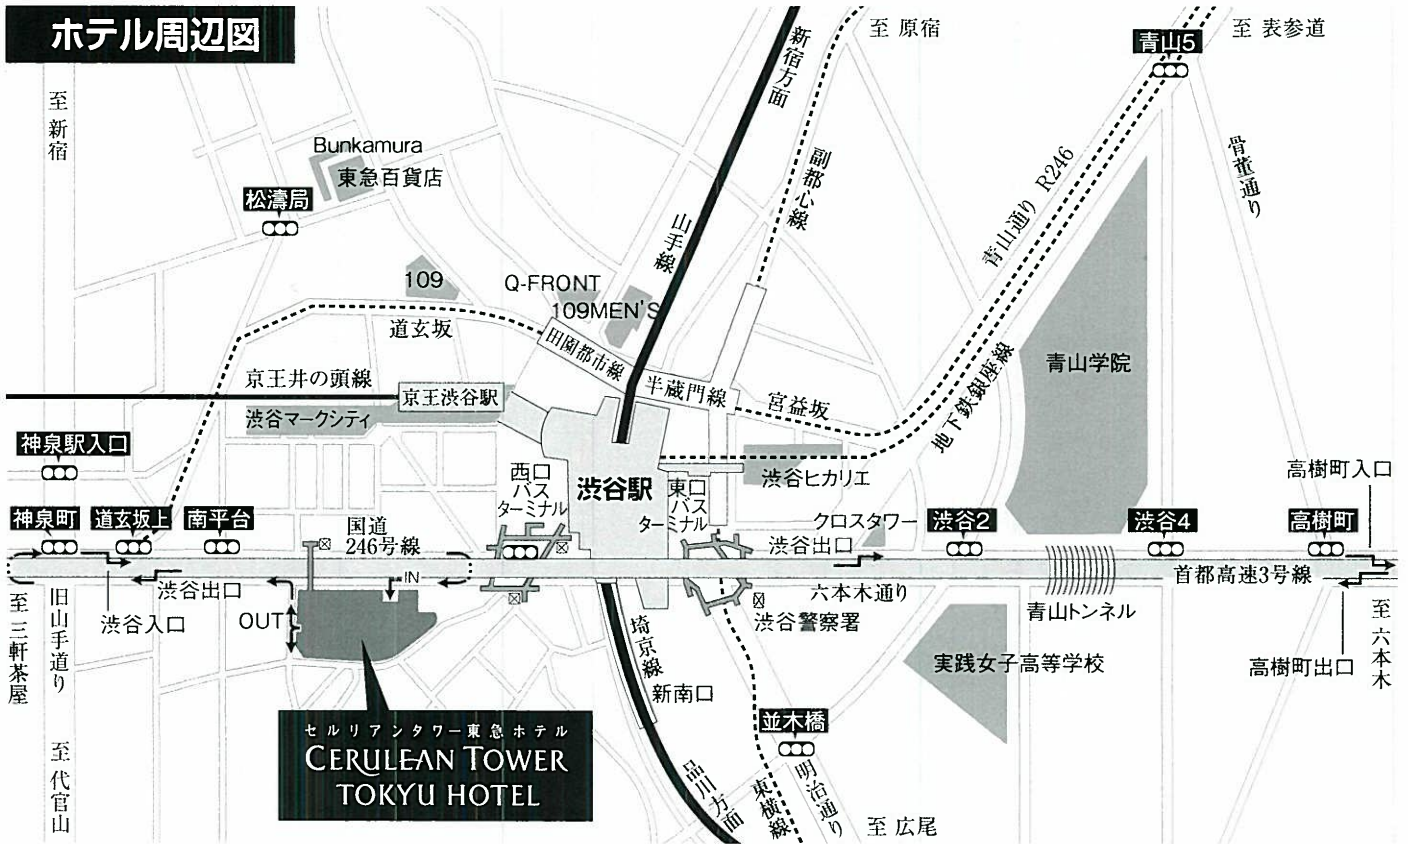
ホテル周辺図

至 新宿

至 原宿

至 表参道

青山5

新宿方面

Bunkamura
東急百貨店

松濤局

副都心線

骨董通り

青山通り R246

山手線

109

Q-FRONT
109MEN'S

道玄坂

田園都市線

半蔵門線

青山学院

京王井の頭線

京王渋谷駅

宮益坂

渋谷マークシティ

地下鉄銀座線

神泉駅入口

西口バスターミナル

渋谷駅

東口バスターミナル

渋谷ヒカリエ

高樹町入口

神泉町

道玄坂上

南平台

国道246号線

クロスタワー

渋谷2

渋谷4

高樹町

渋谷出口

IN

渋谷出口

六本木通り

首都高速3号線

OUT

青山トンネル

至 六本木

旧山手通り

渋谷入口

埼京線

渋谷警察署

至 三軒茶屋

新南口

実践女子高等学校

高樹町出口

セルリアンタワー東急ホテル
CERULEAN TOWER
TOKYU HOTEL

並木橋

至 代官山

品川方面

東横線

明治通り

至 広尾